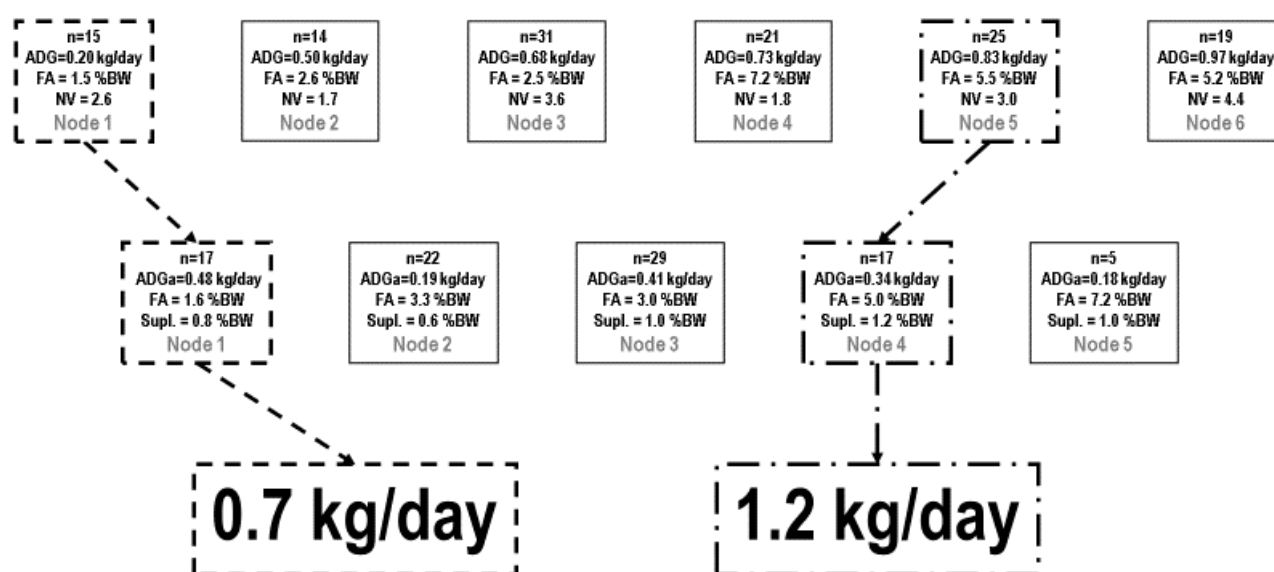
n=15
ADG=0.20 kg/day
FA = 1.5 %BW
NV = 2.6
Node 1

n=14
ADG=0.50 kg/day
FA = 2.6 %BW
NV = 1.7
Node 2

n=31
ADG=0.68 kg/day
FA = 2.5 %BW
NV = 3.6
Node 3

n=21
ADG=0.73 kg/day
FA = 7.2 %BW
NV = 1.8
Node 4

n=25
ADG=0.83 kg/day
FA = 5.5 %BW
NV = 3.0
Node 5

n=19
ADG=0.97 kg/day
FA = 5.2 %BW
NV = 4.4
Node 6

n=17
ADGa=0.48 kg/day
FA = 1.6 %BW
Supl. = 0.8 %BW
Node 1

n=22
ADGa=0.19 kg/day
FA = 3.3 %BW
Supl. = 0.6 %BW
Node 2

n=29
ADGa=0.41 kg/day
FA = 3.0 %BW
Supl. = 1.0 %BW
Node 3

n=17
ADGa=0.34 kg/day
FA = 5.0 %BW
Supl. = 1.2 %BW
Node 4

n=5
ADGa=0.18 kg/day
FA = 7.2 %BW
Supl. = 1.0 %BW
Node 5

0.7 kg/day

1.2 kg/day